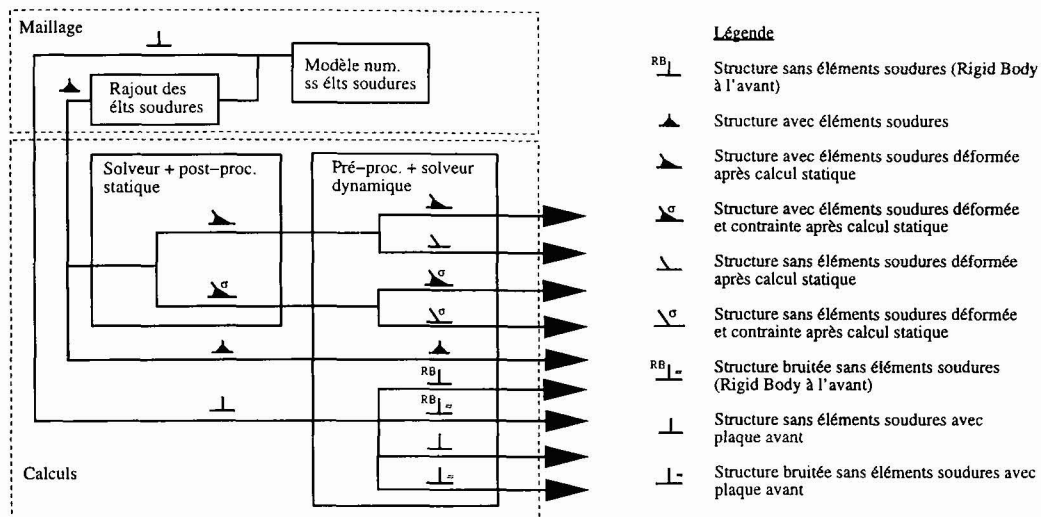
Maillage

Rajout des élts soudures

Modèle num. ss élts soudures

Solveur + post-proc. statique

Pré-proc. + solveur dynamique

σ

σ

RB

RB

Calculs

Légende

RB Structure sans éléments soudures (Rigid Body à l'avant)

Structure avec éléments soudures

Structure avec éléments soudures déformée après calcul statique

σ Structure avec éléments soudures déformée et contrainte après calcul statique

Structure sans éléments soudures déformée après calcul statique

σ Structure sans éléments soudures déformée et contrainte après calcul statique

RB Structure bruitée sans éléments soudures (Rigid Body à l'avant)

Structure sans éléments soudures avec plaque avant

Structure bruitée sans éléments soudures avec plaque avant